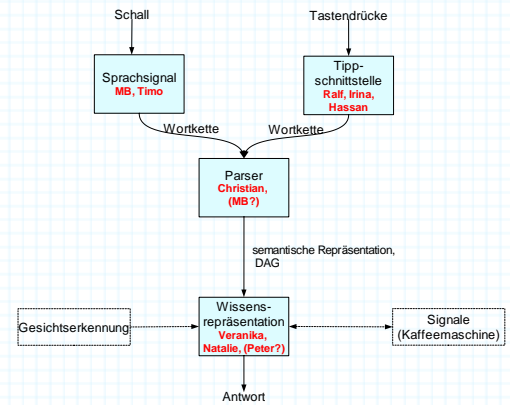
Schall

Tastendrücke

Sprachsignal
MB, Timo

Tipp-schnittstelle
Ralf, Irina, Hassan

Wortkette

Wortkette

Parser
Christian, (MB?)

semantische Repräsentation, DAG

Gesichtserkennung

Wissens-repräsentation
Veranika, Natalie, (Peter?)

Signale
(Kaffeemaschine)

Antwort